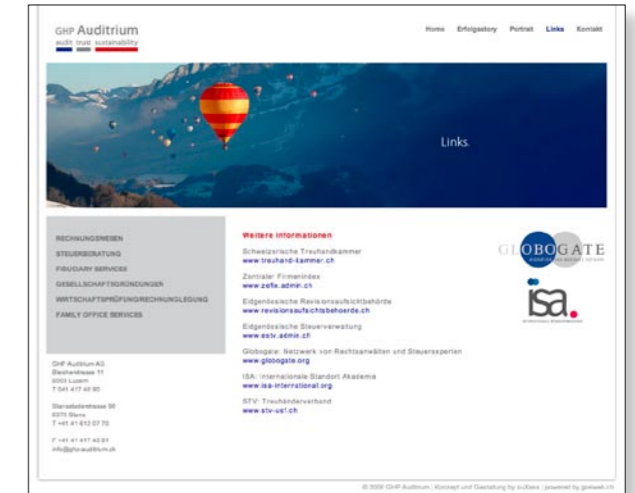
GHP Auditrium
audit trust sustainability

Home Erfolgsstory Portrait Links Kontakt

Links.

RECHNUNGSWESEN
STEUERBERATUNG
FIDUCIARY SERVICES
GESELLSCHAFTSGRÜNDUNGEN
WIRTSCHAFTSPRÜFUNG/RECHNUNGSLEGUNG
FAMILY OFFICE SERVICES

GHP Auditrium AG
Bleicherstrasse 11
6003 Luzern
T +41 41 417 40 90

Stansstaderstrasse 58
6370 Stans
T +41 41 612 07 70

F +41 41 417 40 91
info@ghp-auditrium.ch

Weitere Informationen

Schweizerische Treuhandkammer
www.treuhand-kammer.ch

Zentraler Firmenindex
www.zefix.admin.ch

Eidgenössische Revisionsaufsichtbehörde
www.revisionsaufsichtsbehoerde.ch

Eidgenössische Steuerverwaltung
www.estv.admin.ch

Globogate: Netzwerk von Rechtsanwälten und Steuerexperten
www.globogate.org

ISA: Internationale Standort Akademie
www.isa-international.org

STV: Treuhänderverband
www.stv-usf.ch

GLOBOGATE

isa.

© 2008 GHP Auditrium | Konzept und Gestaltung by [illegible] | powered by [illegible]